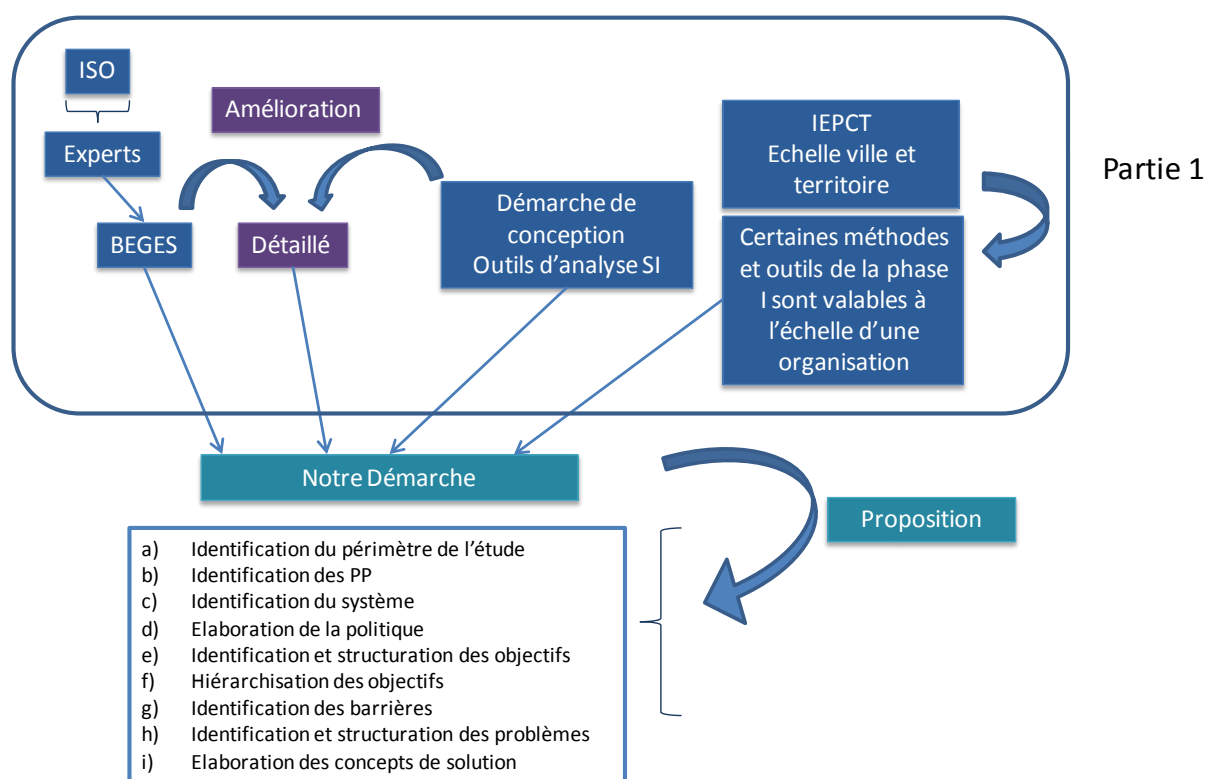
ISO

Experts

Amélioration

BEGES

Détaillé

Démarche de conception Outils d'analyse SI

IEPCT Echelle ville et territoire

Certaines méthodes et outils de la phase I sont valables à l'échelle d'une organisation

Partie 1

Notre Démarche

Proposition

a) Identification du périmètre de l'étude
b) Identification des PP
c) Identification du système
d) Elaboration de la politique
e) Identification et structuration des objectifs
f) Hiérarchisation des objectifs
g) Identification des barrières
h) Identification et structuration des problèmes
i) Elaboration des concepts de solution